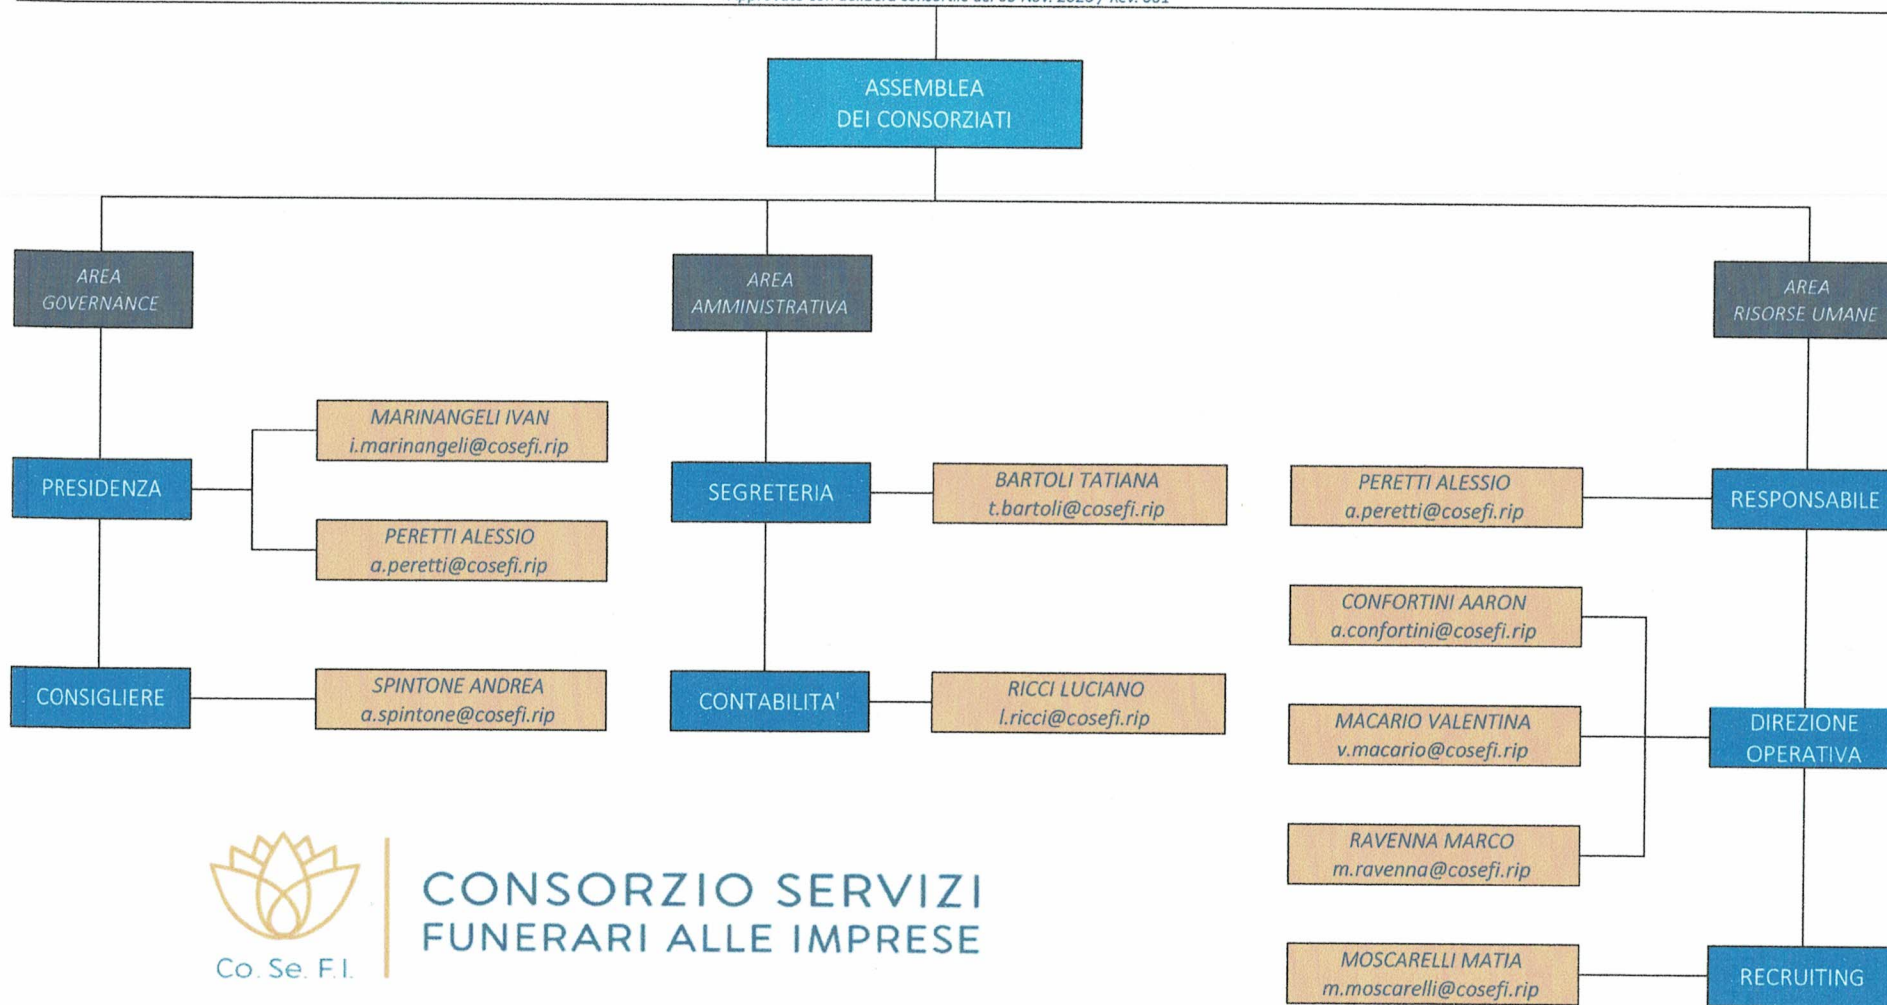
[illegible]

ASSEMBLEA DEI CONSORZIATI

AREA GOVERNANCE

AREA AMMINISTRATIVA

AREA RISORSE UMANE

PRESIDENZA

MARINANGELI IVAN
i.marinangeli@cosefi.rip

PERETTI ALESSIO
a.peretti@cosefi.rip

CONSIGLIERE

SPINTONE ANDREA
a.spintone@cosefi.rip

SEGRETERIA

BARTOLI TATIANA
t.bartoli@cosefi.rip

CONTABILITA'

RICCI LUCIANO
l.ricci@cosefi.rip

PERETTI ALESSIO
a.peretti@cosefi.rip

RESPONSABILE

CONFORTINI AARON
a.confortini@cosefi.rip

MACARIO VALENTINA
v.macario@cosefi.rip

RAVENNA MARCO
m.ravenna@cosefi.rip

DIREZIONE OPERATIVA

MOSCARELLI MATIA
m.moscarelli@cosefi.rip

RECRUITING

Co. Se. F.I.

CONSORZIO SERVIZI
FUNERARI ALLE IMPRESE